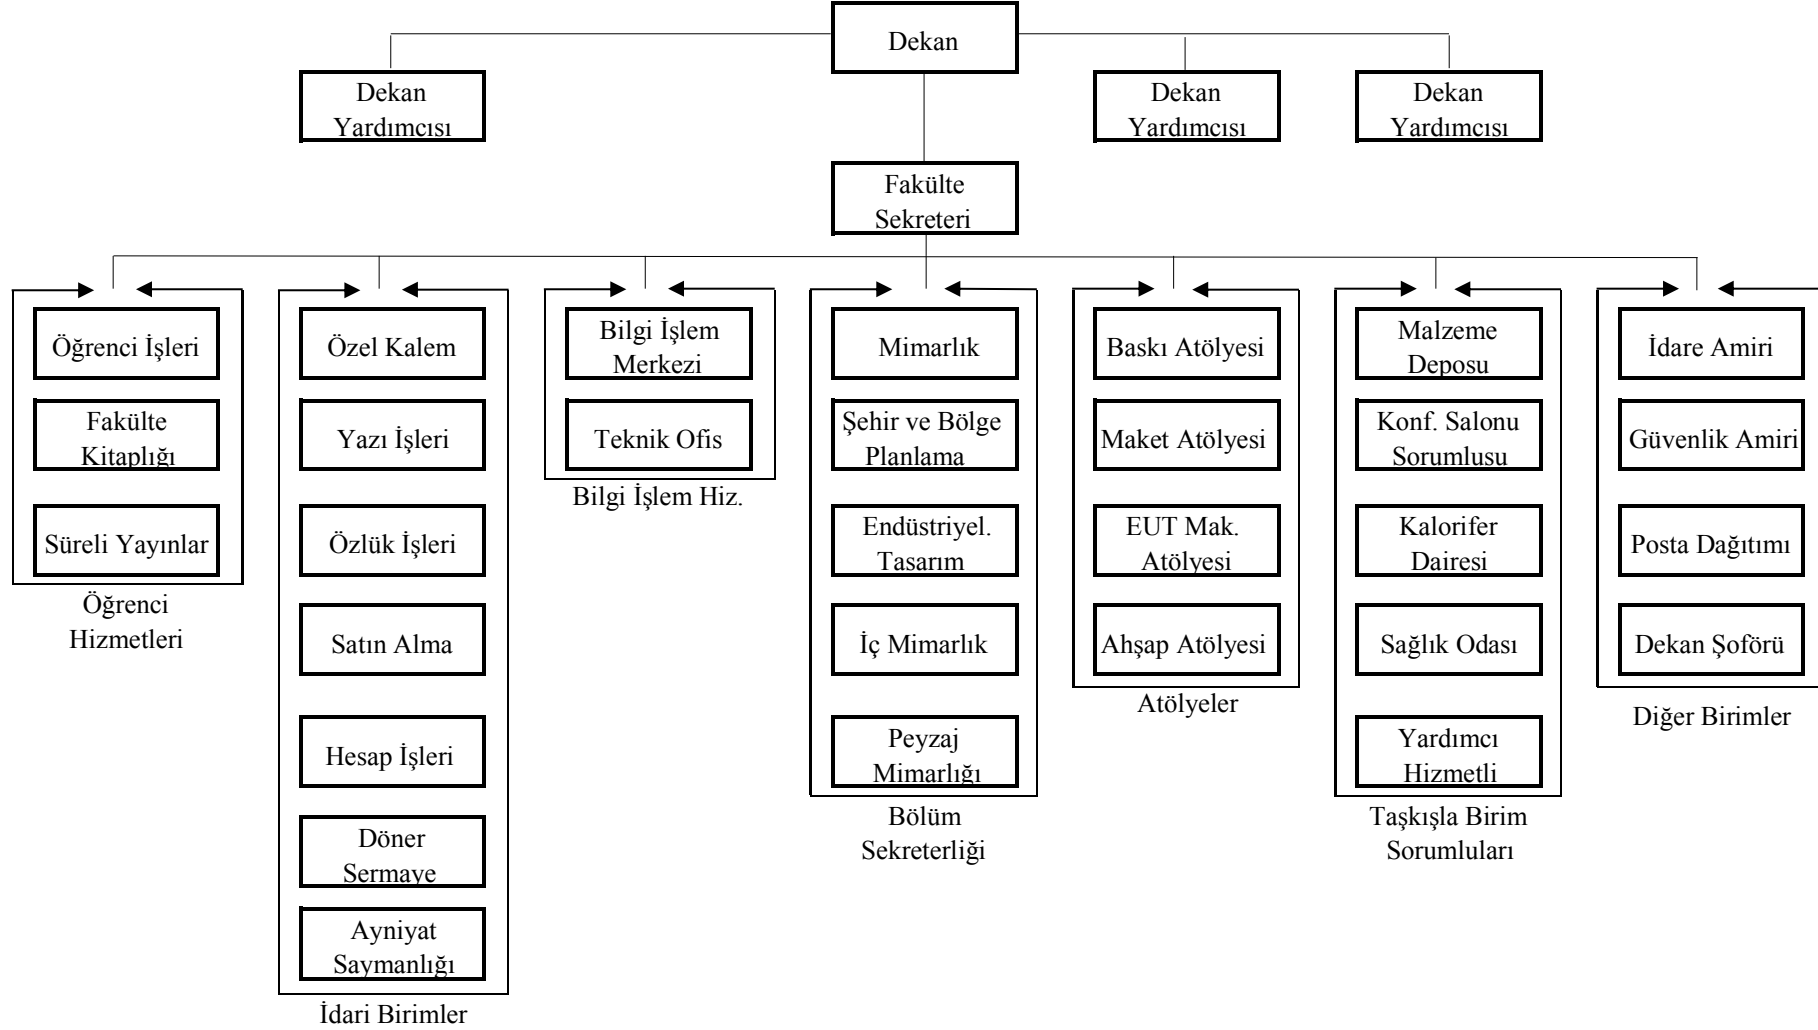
Dekan

Dekan Yardımcısı

Dekan Yardımcısı

Dekan Yardımcısı

Fakülte Sekreteri

Öğrenci İşleri

Fakülte Kitaplığı

Süreli Yayınlar

Öğrenci Hizmetleri

Özel Kalem

Yazı İşleri

Özlük İşleri

Satın Alma

Hesap İşleri

Döner Sermaye

Ayniyat Saymanlığı

İdari Birimler

Bilgi İşlem Merkezi

Teknik Ofis

Bilgi İşlem Hiz.

Mimarlık

Şehir ve Bölge Planlama

Endüstriyel. Tasarım

İç Mimarlık

Peyzaj Mimarlığı

Bölüm Sekreterliği

Baskı Atölyesi

Maket Atölyesi

EUT Mak. Atölyesi

Ahşap Atölyesi

Atölyeler

Malzeme Deposu

Konf. Salonu Sorumlusu

Kalorifer Dairesi

Sağlık Odası

Yardımcı Hizmetli

Taşkışla Birim Sorumluları

İdare Amiri

Güvenlik Amiri

Posta Dağıtımı

Dekan Şoförü

Diğer Birimler